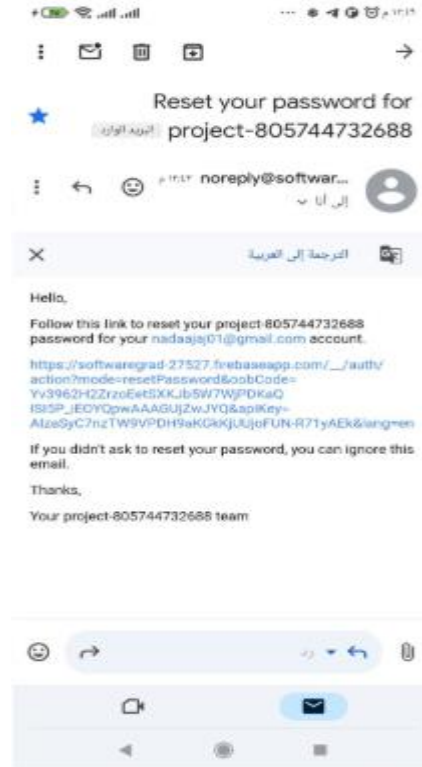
Reset your password for

البريد الوارد project-805744732688

noreply@softwar...

إلى أنا

الترجمة إلى العربية

Hello,

Follow this link to reset your project-805744732688 password for your nadaajaj01@gmail.com account.

https://softwaregrad-27527.firebaseapp.com/__/auth/action?mode=resetPassword&oobCode=Yv3962H2ZrzoEetSXKJb5W7WjPDKaQISISP_iEOYQpwAAAGUjZwJYQ&apiKey=AIzaSyC7nzTW9VPDH9aKGkKjUUjoFUN-R71yAEk&lang=en

If you didn't ask to reset your password, you can ignore this email.

Thanks,

Your project-805744732688 team